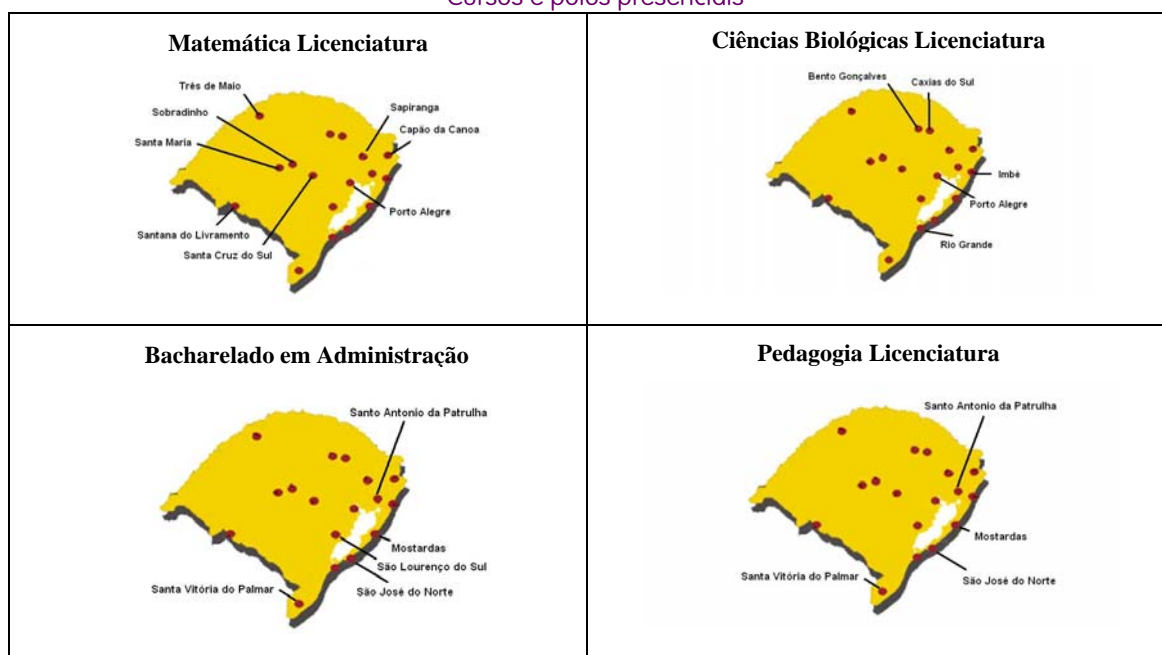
Cursos e polos presenciais

| Matemática Licenciatura | Ciências Biológicas Licenciatura |
|---|---|
| Três de Maio<br>Sobradinho<br>Sapiranga<br>Capão da Canoa<br>Santa Maria<br>Porto Alegre<br>Santana do Livramento<br>Santa Cruz do Sul | Bento Gonçalves<br>Caxias do Sul<br>Imbé<br>Porto Alegre<br>Rio Grande |
| **Bacharelado em Administração** | **Pedagogia Licenciatura** |
| Santo Antonio da Patrulha<br>Mostardas<br>São Lourenço do Sul<br>Santa Vitória do Palmar<br>São José do Norte | Santo Antonio da Patrulha<br>Mostardas<br>Santa Vitória do Palmar<br>São José do Norte |